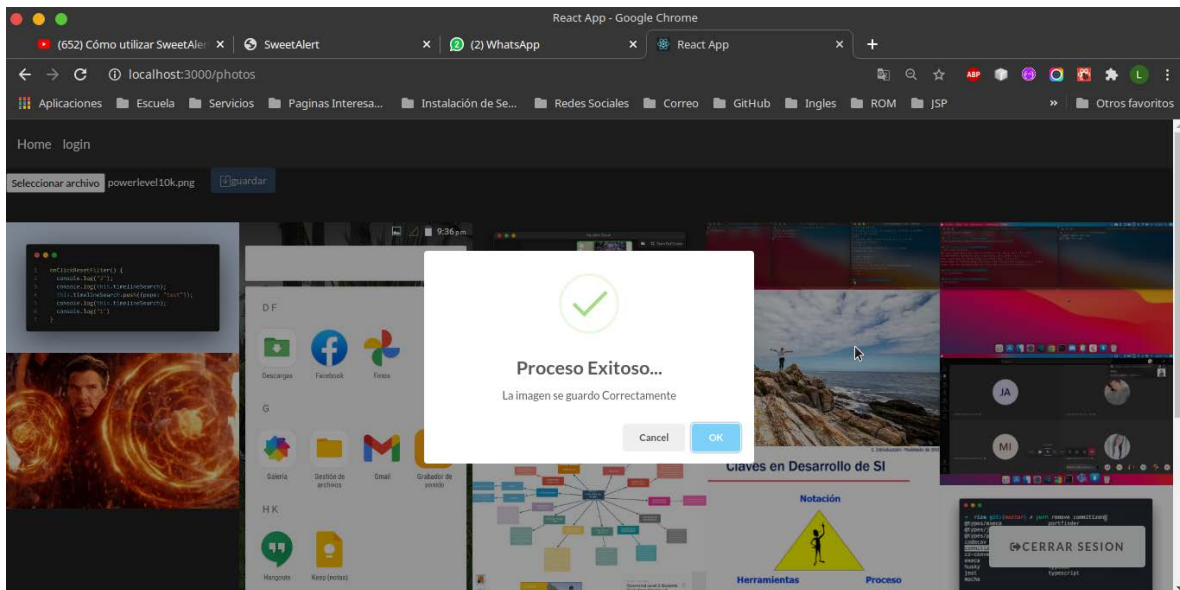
React App - Google Chrome

(652) Cómo utilizar SweetAler ×
SweetAlert ×
(2) WhatsApp ×
React App ×
+

localhost:3000/photos

Aplicaciones
Escuela
Servicios
Paginas Interesa...
Instalación de Se...
Redes Sociales
Correo
GitHub
Ingles
ROM
JSP
»
Otros favoritos

Home login

Seleccionar archivo powerlevel10k.png
guardar

onClickResetFilter() {
console.log("2");
console.log(this.timelineSearch);
this.timelineSearch.push({pops: "test"});
console.log(this.timelineSearch);
console.log("1")
}

9:36 p.m.

DF
Descargas
Facebook
Fotos
G
Galería
Gestión de archivos
Gmail
Grabador de sonido
HK
Hangouts
Keep (notas)

Proceso Exitoso...

La imagen se guardo Correctamente

Cancel
OK

Claves en Desarrollo de SI
Notación
Herramientas
Proceso

JA
MI

CERRAR SESION